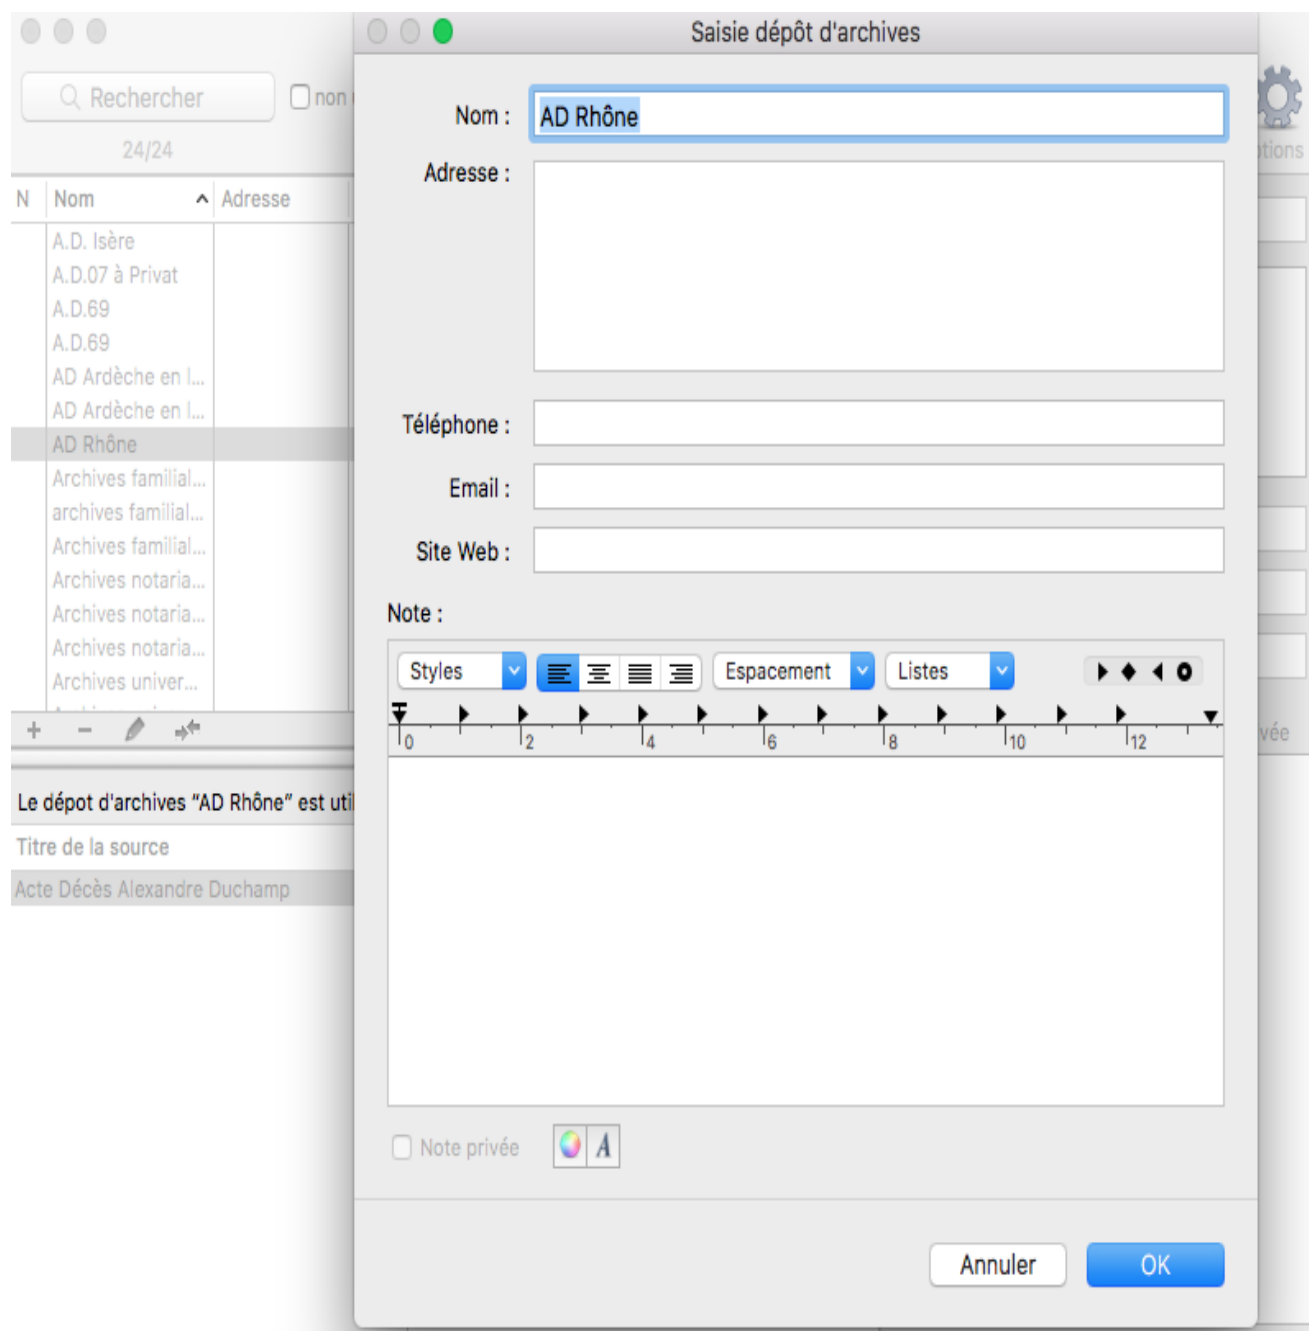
Rechercher

non

24/24

tions

| N | Nom | Adresse |
|---|---|---|
| | A.D. Isère | |
| | A.D.07 à Privat | |
| | A.D.69 | |
| | A.D.69 | |
| | AD Ardèche en l... | |
| | AD Ardèche en l... | |
| | AD Rhône | |
| | Archives familial... | |
| | archives familial... | |
| | Archives familial... | |
| | Archives notaria... | |
| | Archives notaria... | |
| | Archives notaria... | |
| | Archives univer... | |

+ −

vée

Le dépot d'archives "AD Rhône" est uti

Titre de la source

Acte Décès Alexandre Duchamp

Saisie dépôt d'archives

Nom : AD Rhône

Adresse :

Téléphone :

Email :

Site Web :

Note :

Styles

Espacement

Listes

0 2 4 6 8 10 12

Note privée

A

Annuler

OK